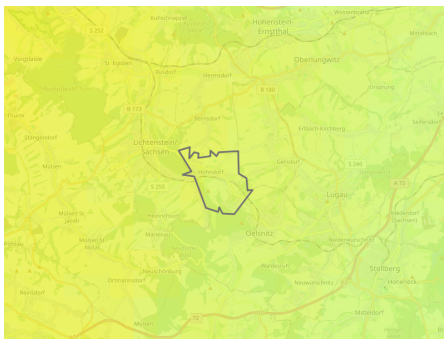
Kuhschnappel
Hohenstein-Ernstthal
Wüstenbrand
S 252
Wildbach
Waldenburg
St. Egidien
Rüsdorf
Hermsdorf
Oberlungwitz
Gersdorf
B 180
B 173
Erlbach-Kirchberg
Ursprung
Lichtenstein/Sachsen
Bernsdorf
Heinrichsort
Hohndorf
Seifersdorf
Mülsen
Rödlitz
S 246
S 255
Lugau
A 72
Mülsen St. Jacob
Neuwiese
Oelsnitz
Niederdorf (Sachsen)
Mülsen St. Niclas
Marienau
Niederwürschnitz
Neuschönburg
Stollberg
Ortmannsdorf
Hoheneck
Neuwürschnitz
Reinsdorf
Mülsen
Mitteldorf